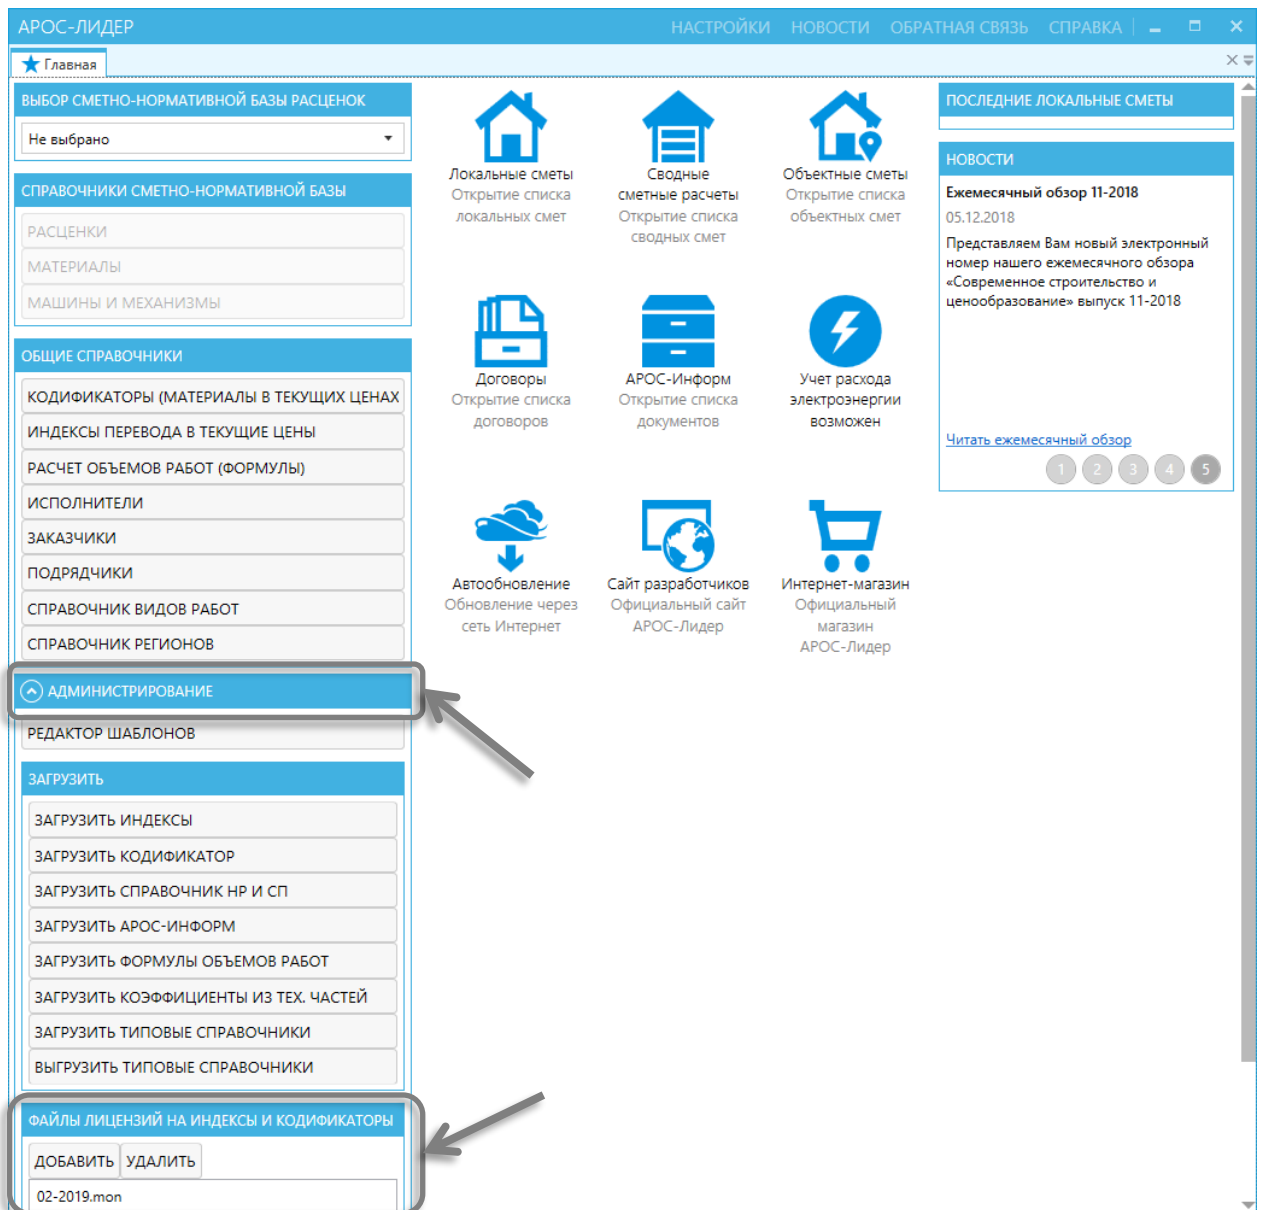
АРОС-ЛИДЕР
НАСТРОЙКИ НОВОСТИ ОБРАТНАЯ СВЯЗЬ СПРАВКА

Главная

ВЫБОР СМЕТНО-НОРМАТИВНОЙ БАЗЫ РАСЦЕНОК
Не выбрано

СПРАВОЧНИКИ СМЕТНО-НОРМАТИВНОЙ БАЗЫ
РАСЦЕНКИ
МАТЕРИАЛЫ
МАШИНЫ И МЕХАНИЗМЫ

ОБЩИЕ СПРАВОЧНИКИ
КОДИФИКАТОРЫ (МАТЕРИАЛЫ В ТЕКУЩИХ ЦЕНАХ
ИНДЕКСЫ ПЕРЕВОДА В ТЕКУЩИЕ ЦЕНЫ
РАСЧЕТ ОБЪЕМОВ РАБОТ (ФОРМУЛЫ)
ИСПОЛНИТЕЛИ
ЗАКАЗЧИКИ
ПОДРЯДЧИКИ
СПРАВОЧНИК ВИДОВ РАБОТ
СПРАВОЧНИК РЕГИОНОВ

АДМИНИСТРИРОВАНИЕ
РЕДАКТОР ШАБЛОНОВ

ЗАГРУЗИТЬ
ЗАГРУЗИТЬ ИНДЕКСЫ
ЗАГРУЗИТЬ КОДИФИКАТОР
ЗАГРУЗИТЬ СПРАВОЧНИК НР И СП
ЗАГРУЗИТЬ АРОС-ИНФОРМ
ЗАГРУЗИТЬ ФОРМУЛЫ ОБЪЕМОВ РАБОТ
ЗАГРУЗИТЬ КОЭФФИЦИЕНТЫ ИЗ ТЕХ. ЧАСТЕЙ
ЗАГРУЗИТЬ ТИПОВЫЕ СПРАВОЧНИКИ
ВЫГРУЗИТЬ ТИПОВЫЕ СПРАВОЧНИКИ

ФАЙЛЫ ЛИЦЕНЗИЙ НА ИНДЕКСЫ И КОДИФИКАТОРЫ
ДОБАВИТЬ УДАЛИТЬ
02-2019.mon

Локальные сметы
Открытие списка локальных смет

Сводные сметные расчеты
Открытие списка сводных смет

Объектные сметы
Открытие списка объектных смет

Договоры
Открытие списка договоров

АРОС-Информ
Открытие списка документов

Учет расхода электроэнергии возможен

Автообновление
Обновление через сеть Интернет

Сайт разработчиков
Официальный сайт АРОС-Лидер

Интернет-магазин
Официальный магазин АРОС-Лидер

ПОСЛЕДНИЕ ЛОКАЛЬНЫЕ СМЕТЫ

НОВОСТИ
Ежемесячный обзор 11-2018
05.12.2018
Представляем Вам новый электронный номер нашего ежемесячного обзора «Современное строительство и ценообразование» выпуск 11-2018
Читать ежемесячный обзор
1 2 3 4 5